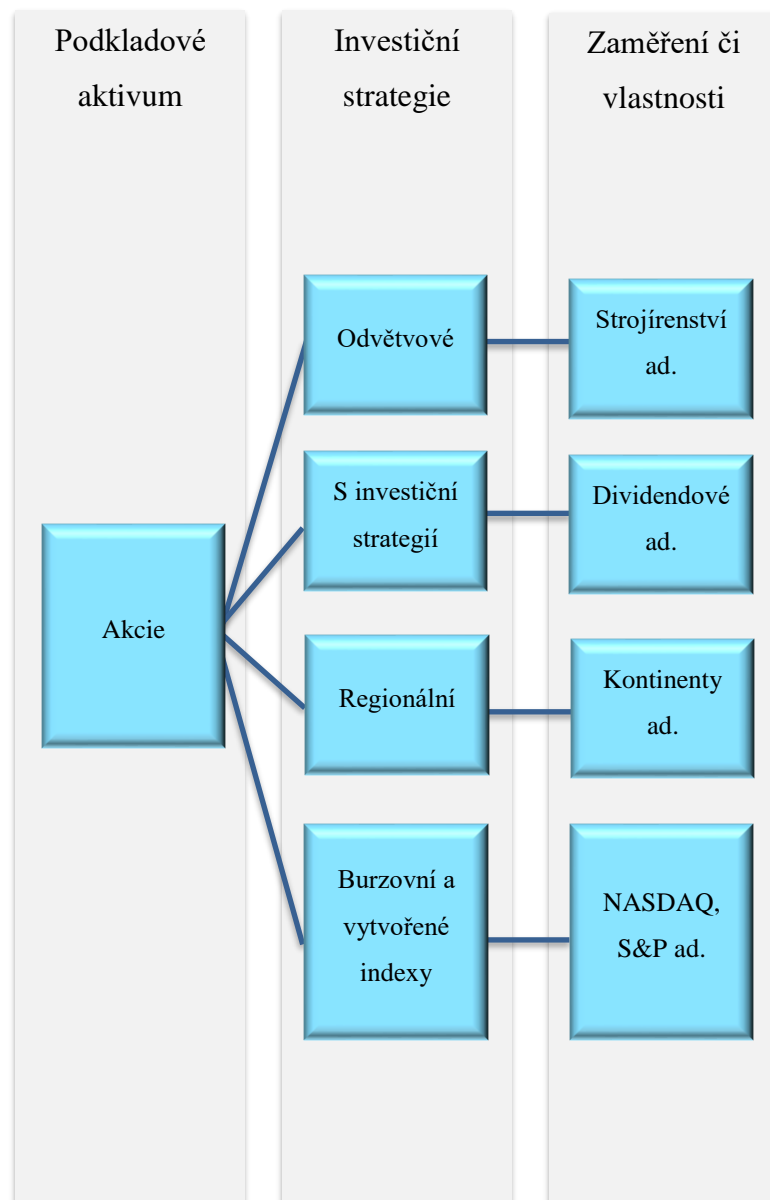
Podkladové aktivum

Investiční strategie

Zaměření či vlastnosti

Akcie

Odvětvové

Strojírenství ad.

S investiční strategií

Dividendové ad.

Regionální

Kontinenty ad.

Burzovní a vytvořené indexy

NASDAQ, S&P ad.